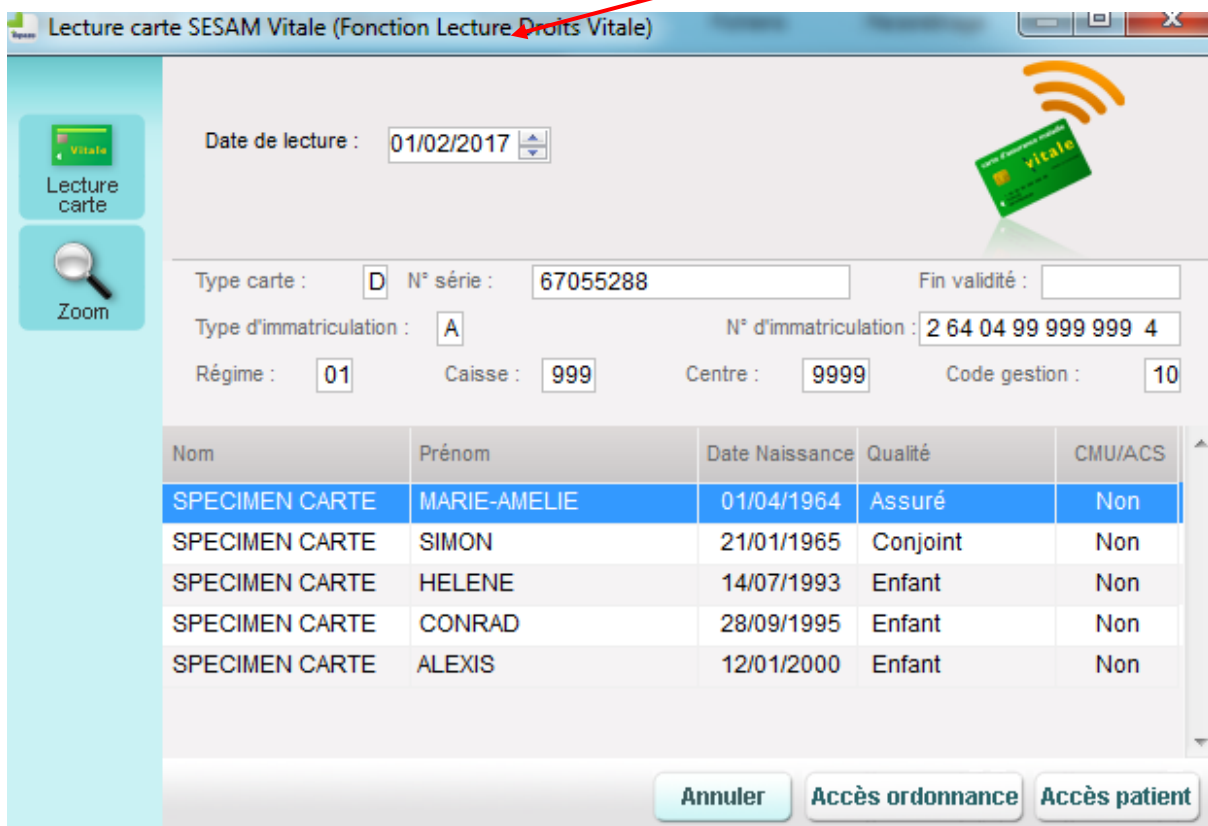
Lecture carte SESAM Vitale (Fonction Lecture Droits Vitale)

Vitale
Lecture carte

Zoom

Date de lecture : 01/02/2017

carte d'assurance maladie
vitale

Type carte : D
N° série : 67055288
Fin validité :
Type d'immatriculation : A
N° d'immatriculation : 2 64 04 99 999 999 4
Régime : 01
Caisse : 999
Centre : 9999
Code gestion : 10

| Nom | Prénom | Date Naissance | Qualité | CMU/ACS |
|---|---|---|---|---|
| SPECIMEN CARTE | MARIE-AMELIE | 01/04/1964 | Assuré | Non |
| SPECIMEN CARTE | SIMON | 21/01/1965 | Conjoint | Non |
| SPECIMEN CARTE | HELENE | 14/07/1993 | Enfant | Non |
| SPECIMEN CARTE | CONRAD | 28/09/1995 | Enfant | Non |
| SPECIMEN CARTE | ALEXIS | 12/01/2000 | Enfant | Non |

Annuler
Accès ordonnance
Accès patient